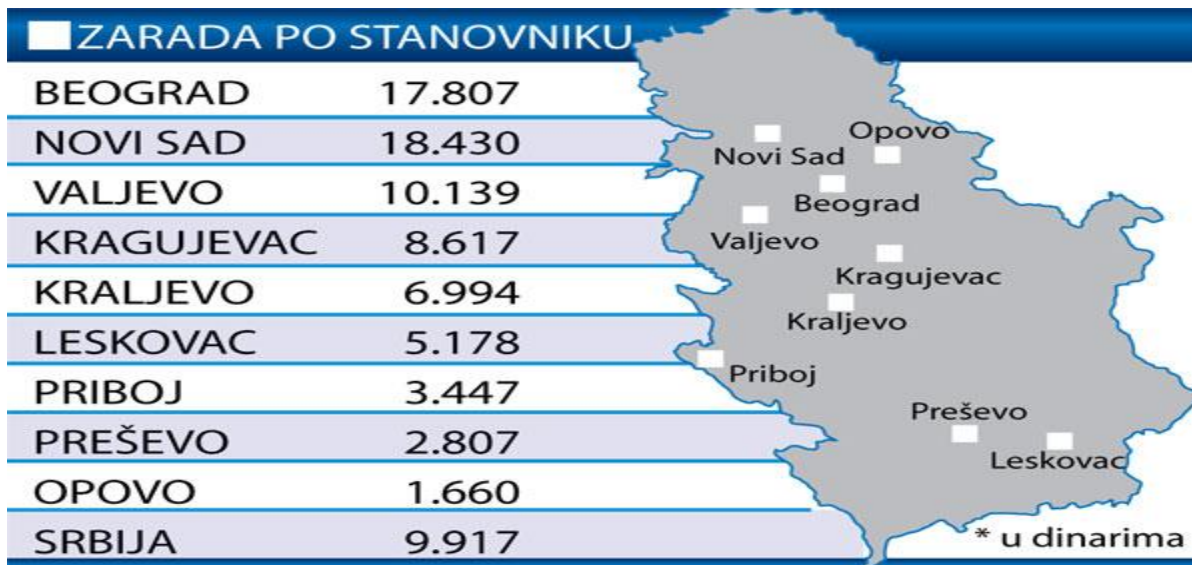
ZARADA PO STANOVNIKU

| | |
|---|---|
| BEOGRAD | 17.807 |
| NOVI SAD | 18.430 |
| VALJEVO | 10.139 |
| KRAGUJEVAC | 8.617 |
| KRALJEVO | 6.994 |
| LESKOVAC | 5.178 |
| PRIBOJ | 3.447 |
| PREŠEVO | 2.807 |
| OPOVO | 1.660 |
| SRBIJA | 9.917 |

Opovo
Novi Sad
Beograd
Valjevo
Kragujevac
Kraljevo
Priboj
Preševo
Leskovac

* u dinarima